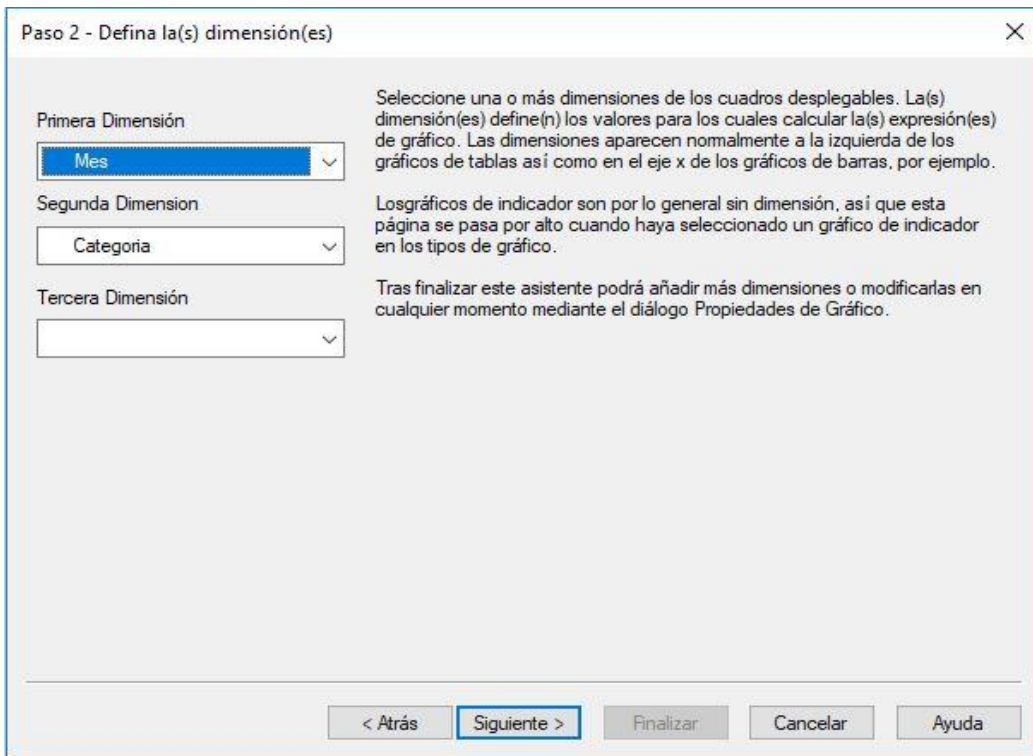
Paso 2 - Defina la(s) dimensión(es)

×

Primera Dimensión

Mes

Segunda Dimension

Categoria

Tercera Dimensión

Seleccione una o más dimensiones de los cuadros desplegables. La(s) dimensión(es) define(n) los valores para los cuales calcular la(s) expresión(es) de gráfico. Las dimensiones aparecen normalmente a la izquierda de los gráficos de tablas así como en el eje x de los gráficos de barras, por ejemplo.

Losgráficos de indicador son por lo general sin dimensión, así que esta página se pasa por alto cuando haya seleccionado un gráfico de indicador en los tipos de gráfico.

Tras finalizar este asistente podrá añadir más dimensiones o modificarlas en cualquier momento mediante el diálogo Propiedades de Gráfico.

< Atrás

Siguiente >

Finalizar

Cancelar

Ayuda